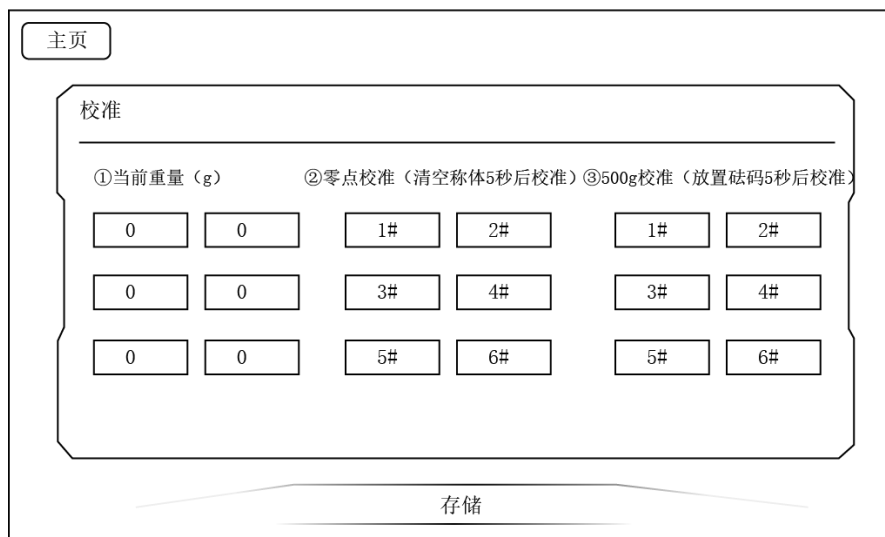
主页

校准

①当前重量（g）

②零点校准（清空称体5秒后校准）

③500g校准（放置砝码5秒后校准）

| 0 | 0 | 1# | 2# | 1# | 2# |
|---|---|---|---|---|---|
| 0 | 0 | 3# | 4# | 3# | 4# |
| 0 | 0 | 5# | 6# | 5# | 6# |

存储